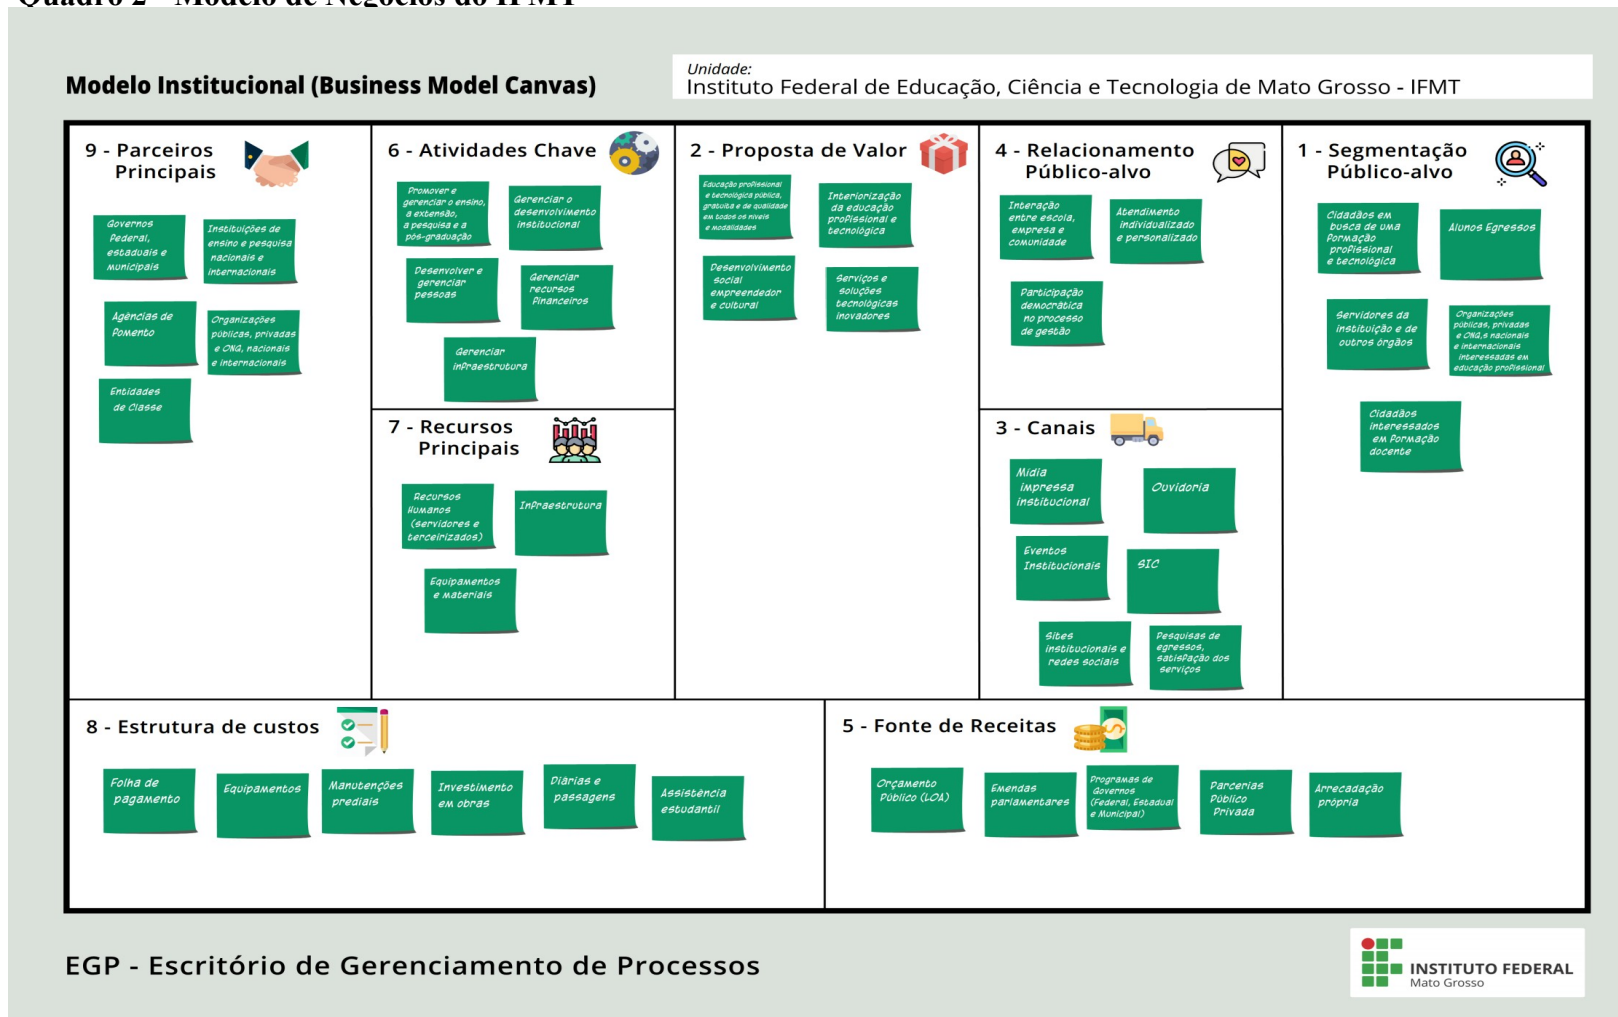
Quadro 2 - Modelo de Negócios do IFMT

Modelo Institucional (Business Model Canvas)

Unidade:
Instituto Federal de Educação, Ciência e Tecnologia de Mato Grosso - IFMT

9 - Parceiros Principais

Governos Federal, estaduais e municipais

Instituições de ensino e pesquisa nacionais e internacionais

Agências de Fomento

Organizações públicas, privadas e ONG, nacionais e internacionais

Entidades de Classe

6 - Atividades Chave

Promover e gerenciar o ensino, a extensão, a pesquisa e a pós-graduação

Gerenciar o desenvolvimento institucional

Desenvolver e gerenciar pessoas

Gerenciar recursos financeiros

Gerenciar infraestrutura

7 - Recursos Principais

Recursos Humanos (servidores e terceirizados)

Infraestrutura

Equipamentos e materiais

2 - Proposta de Valor

Educação profissional e tecnológica pública, gratuita e de qualidade em todos os níveis e modalidades

Interiorização da educação profissional e tecnológica

Desenvolvimento social empreendedor e cultural

Serviços e soluções tecnológicas inovadores

4 - Relacionamento Público-alvo

Interação entre escola, empresa e comunidade

Atendimento individualizado e personalizado

Participação democrática no processo de gestão

3 - Canais

Mídia impressa institucional

Ouvidoria

Eventos Institucionais

SIC

Sites institucionais e redes sociais

Pesquisas de egressos, satisfação dos serviços

1 - Segmentação Público-alvo

Cidadãos em busca de uma formação profissional e tecnológica

Alunos Egressos

Servidores da instituição e de outros órgãos

Organizações públicas, privadas e ONG,s nacionais e internacionais interessadas em educação profissional

Cidadãos interessados em formação docente

8 - Estrutura de custos

Folha de pagamento

Equipamentos

Manutenções prediais

Investimento em obras

Diárias e passagens

Assistência estudantil

5 - Fonte de Receitas

Orçamento Público (LOA)

Emendas parlamentares

Programas de Governos (Federal, Estadual e Municipal)

Parcerias Público Privada

Arrecadação própria

EGP - Escritório de Gerenciamento de Processos

INSTITUTO FEDERAL
Mato Grosso